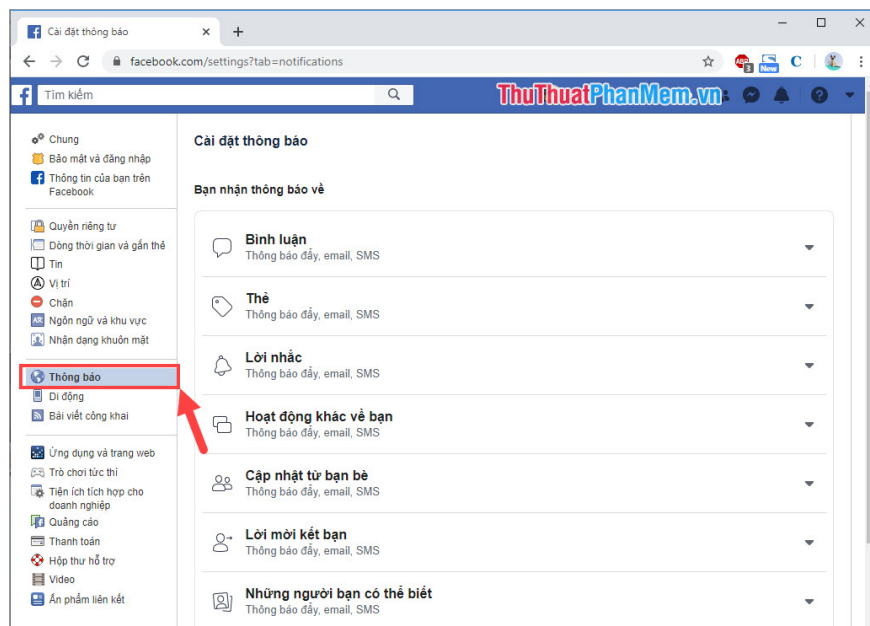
Cài đặt thông báo ×
+
facebook.com/settings?tab=notifications
Tìm kiếm
ThuThuatPhanMem.vn
Chung
Bảo mật và đăng nhập
Thông tin của bạn trên Facebook
Quyền riêng tư
Dòng thời gian và gắn thẻ
Tin
Vị trí
Chặn
Ngôn ngữ và khu vực
Nhận dạng khuôn mặt
Thông báo
Di động
Bài viết công khai
Ứng dụng và trang web
Trò chơi tức thì
Tiện ích tích hợp cho doanh nghiệp
Quảng cáo
Thanh toán
Hộp thư hỗ trợ
Video
Ấn phẩm liên kết

Cài đặt thông báo

Bạn nhận thông báo về

Bình luận
Thông báo đẩy, email, SMS

Thẻ
Thông báo đẩy, email, SMS

Lời nhắc
Thông báo đẩy, email, SMS

Hoạt động khác về bạn
Thông báo đẩy, email, SMS

Cập nhật từ bạn bè
Thông báo đẩy, email, SMS

Lời mời kết bạn
Thông báo đẩy, email, SMS

Những người bạn có thể biết
Thông báo đẩy, email, SMS